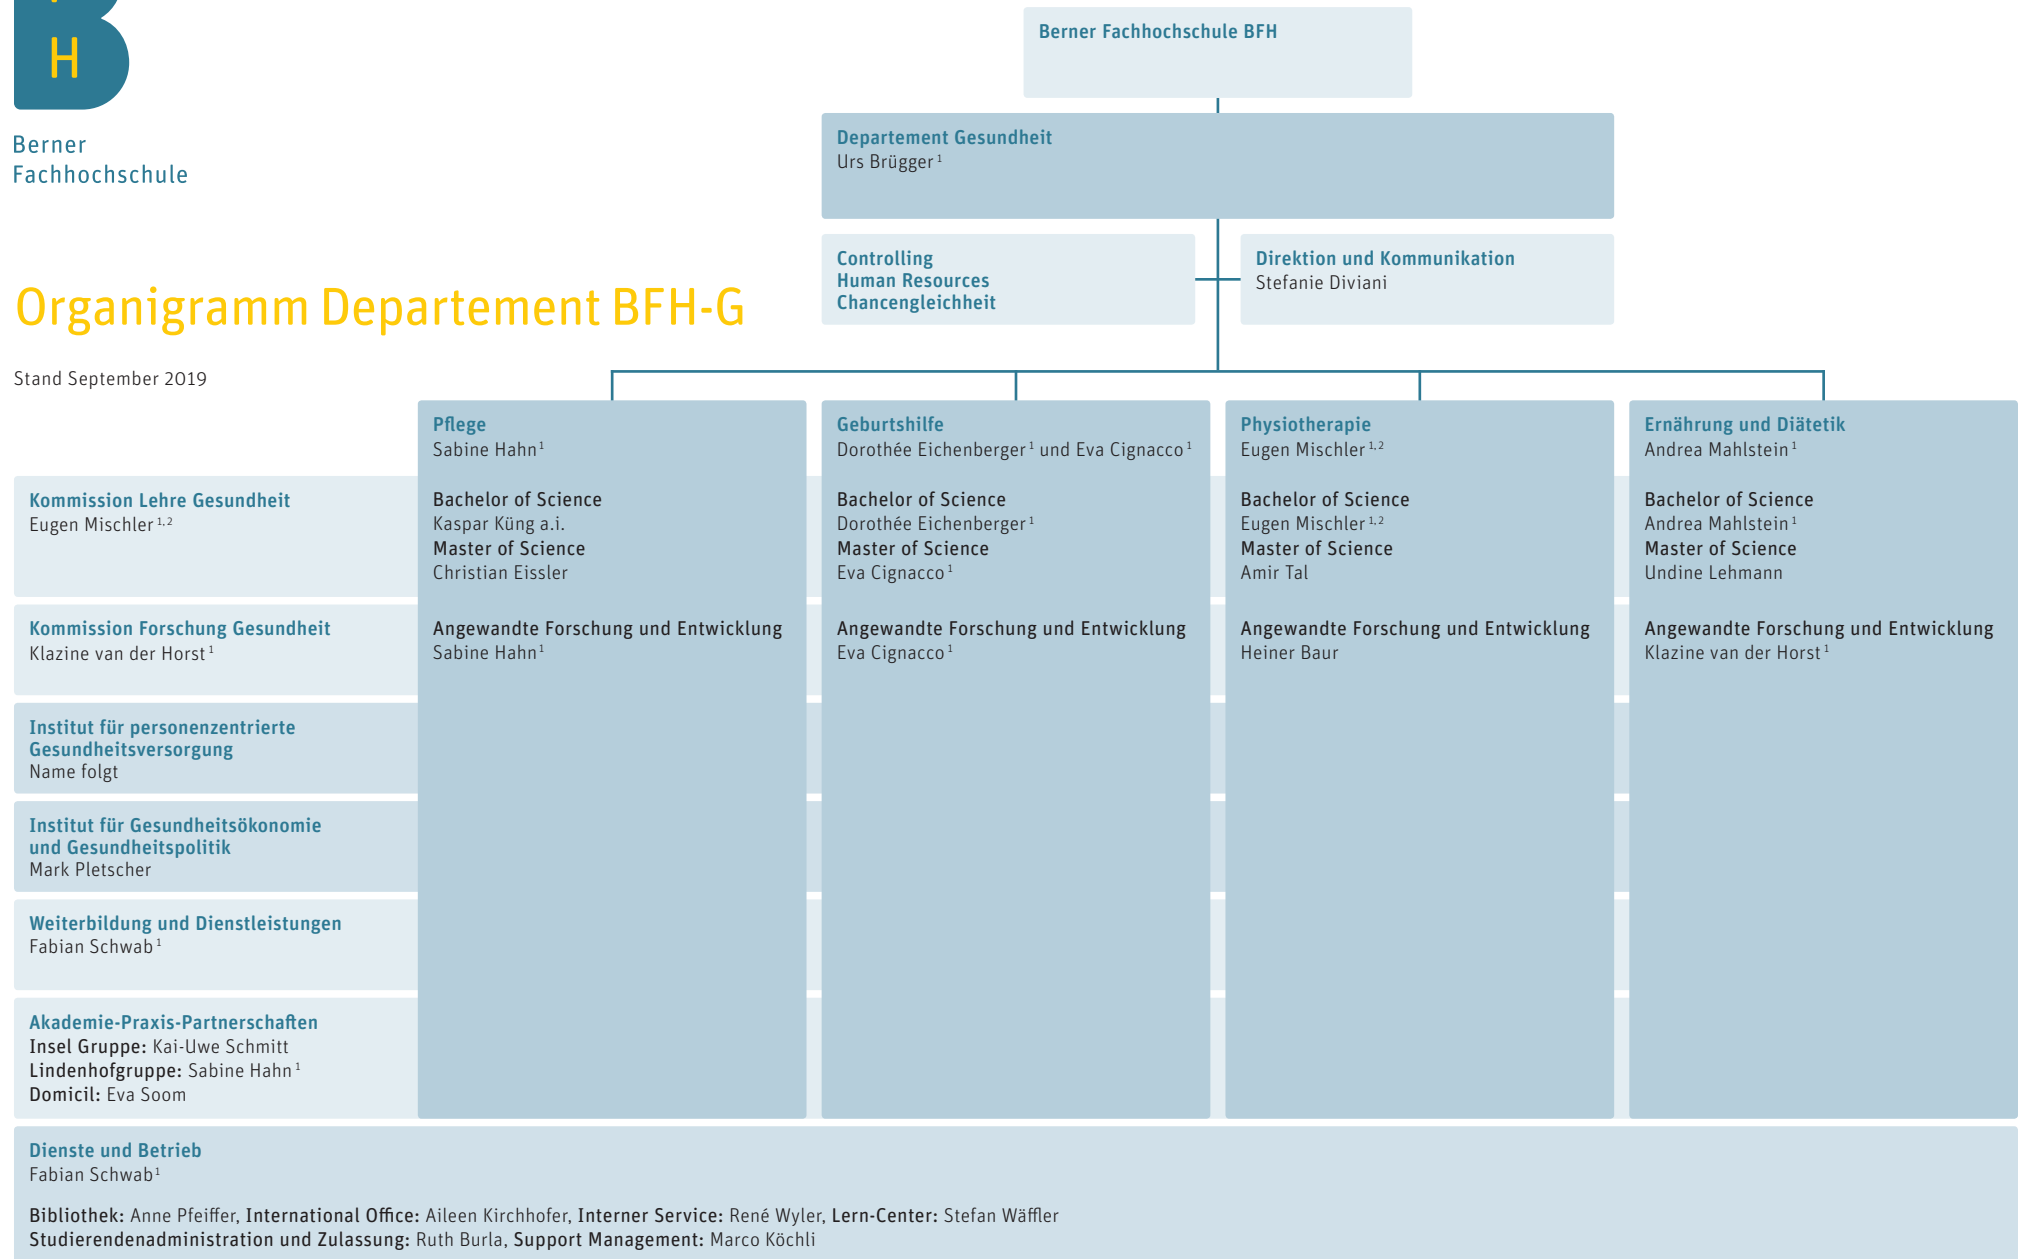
H

Berner
Fachhochschule

Organigramm Departement BFH-G

Stand September 2019

Berner Fachhochschule BFH

Departement Gesundheit
Urs Brügger $^{1}$

Controlling
Human Resources
Chancengleichheit

Direktion und Kommunikation
Stefanie Diviani

Kommission Lehre Gesundheit
Eugen Mischler $^{1,2}$

Kommission Forschung Gesundheit
Klazine van der Horst $^{1}$

Institut für personenzentrierte Gesundheitsversorgung
Name folgt

Institut für Gesundheitsökonomie und Gesundheitspolitik
Mark Pletscher

Weiterbildung und Dienstleistungen
Fabian Schwab $^{1}$

Akademie-Praxis-Partnerschaften
Insel Gruppe: Kai-Uwe Schmitt
Lindenhofgruppe: Sabine Hahn $^{1}$
Domicil: Eva Soom

Pflege
Sabine Hahn $^{1}$

Bachelor of Science
Kaspar Küng a.i.
Master of Science
Christian Eissler

Angewandte Forschung und Entwicklung
Sabine Hahn $^{1}$

Geburtshilfe
Dorothée Eichenberger $^{1}$ und Eva Cignacco $^{1}$

Bachelor of Science
Dorothée Eichenberger $^{1}$
Master of Science
Eva Cignacco $^{1}$

Angewandte Forschung und Entwicklung
Eva Cignacco $^{1}$

Physiotherapie
Eugen Mischler $^{1,2}$

Bachelor of Science
Eugen Mischler $^{1,2}$
Master of Science
Amir Tal

Angewandte Forschung und Entwicklung
Heiner Baur

Ernährung und Diätetik
Andrea Mahlstein $^{1}$

Bachelor of Science
Andrea Mahlstein $^{1}$
Master of Science
Undine Lehmann

Angewandte Forschung und Entwicklung
Klazine van der Horst $^{1}$

Dienste und Betrieb
Fabian Schwab $^{1}$

Bibliothek: Anne Pfeiffer, International Office: Aileen Kirchhofer, Interner Service: René Wyler, Lern-Center: Stefan Wäffler
Studierendenadministration und Zulassung: Ruth Burla, Support Management: Marco Köchli